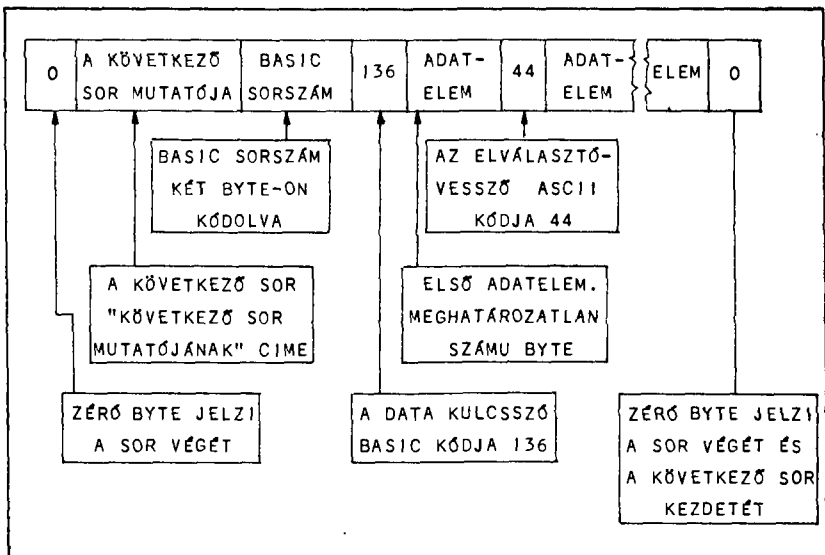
| 0 | A KÖVETKEZŐ SOR MUTATÓJA | BASIC SORSZÁM | 136 | ADAT-ELEM | 44 | ADAT- | ELEM | 0 |
|---|---|---|---|---|---|---|---|---|

BASIC SORSZÁM KÉT BYTE-ON KÓDOLVA

AZ ELVÁLASZTÓ-VESSZŐ ASCII KÓDJA 44

A KÖVETKEZŐ SOR "KÖVETKEZŐ SOR MUTATÓJÁNAK" CIME

ELSŐ ADATELEM. MEGHATÁROZATLAN SZÁMU BYTE

ZÉRÓ BYTE JELZI A SOR VÉGÉT

A DATA KULCSSZÓ BASIC KÓDJA 136

ZÉRÓ BYTE JELZI A SOR VÉGÉT ÉS A KÖVETKEZŐ SOR KEZDETÉT